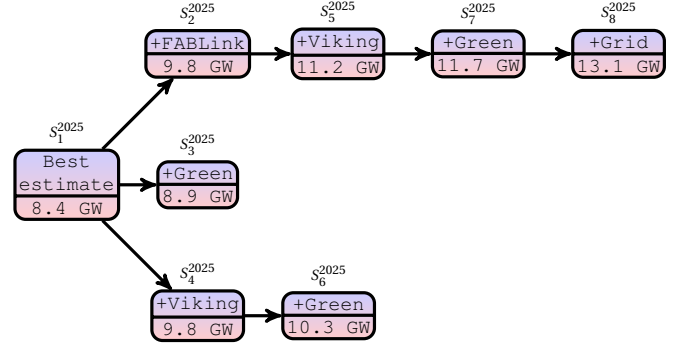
$S_1^{2025}$
Best estimate
8.4 GW

$S_2^{2025}$
+FABLink
9.8 GW

$S_5^{2025}$
+Viking
11.2 GW

$S_7^{2025}$
+Green
11.7 GW

$S_8^{2025}$
+Grid
13.1 GW

$S_3^{2025}$
+Green
8.9 GW

$S_4^{2025}$
+Viking
9.8 GW

$S_6^{2025}$
+Green
10.3 GW